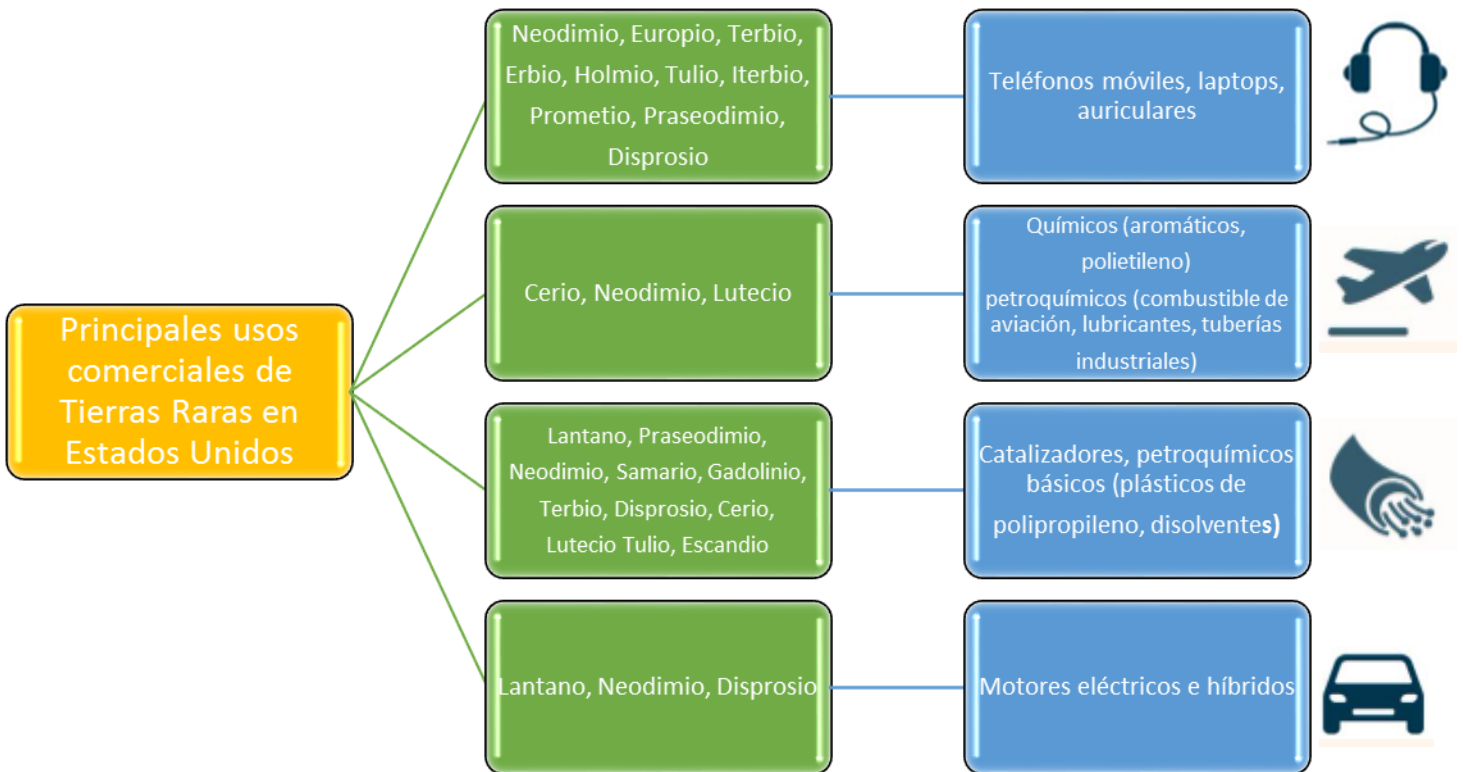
Principales usos comerciales de Tierras Raras en Estados Unidos

Neodimio, Europio, Terbio, Erbio, Holmio, Tulio, Iterbio, Prometio, Praseodimio, Disprosio

Teléfonos móviles, laptops, auriculares

Cerio, Neodimio, Lutecio

Químicos (aromáticos, polietileno) petroquímicos (combustible de aviación, lubricantes, tuberías industriales)

Lantano, Praseodimio, Neodimio, Samario, Gadolinio, Terbio, Disprosio, Cerio, Lutecio Tulio, Escandio

Catalizadores, petroquímicos básicos (plásticos de polipropileno, disolventes)

Lantano, Neodimio, Disprosio

Motores eléctricos e híbridos